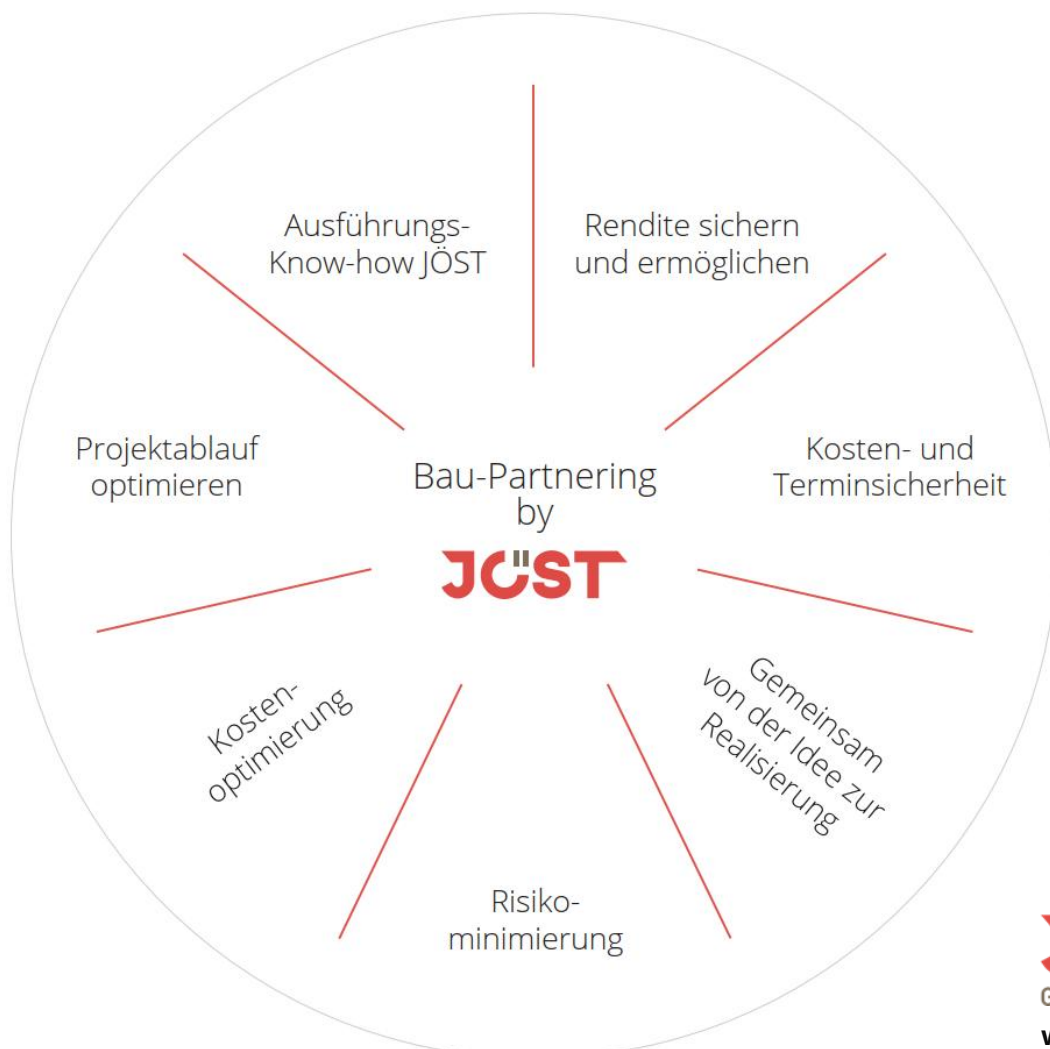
Ausführungs-Know-how JÖST

Rendite sichern und ermöglichen

Kosten- und Terminsicherheit

Gemeinsam von der Idee zur Realisierung

Risikominimierung

Kostenoptimierung

Projektablauf optimieren

Bau-Partnering by

JÖST

G

W